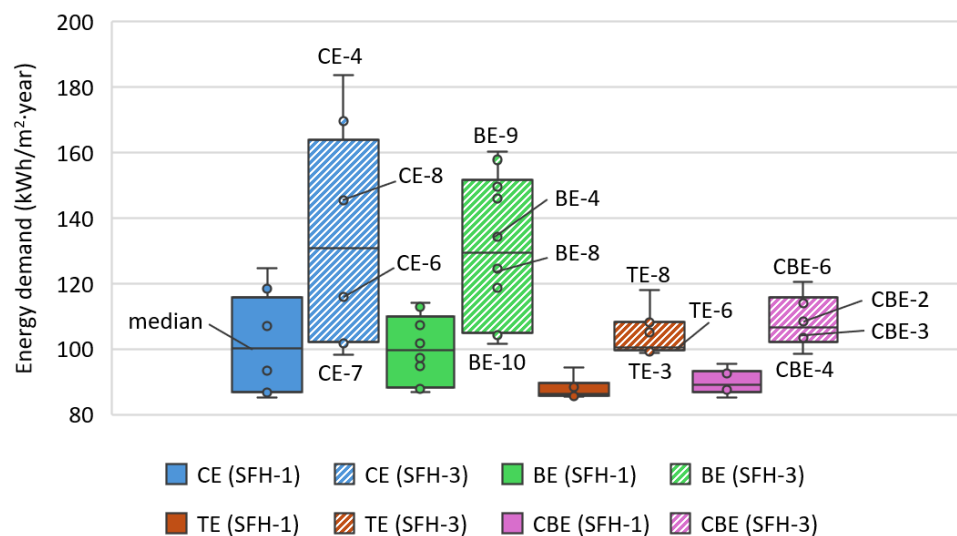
Energy demand (kWh/m²·year)

200
180
160
140
120
100
80

CE-4
CE-8
CE-6
CE-7
median
BE-9
BE-4
BE-8
BE-10
TE-8
TE-6
TE-3
CBE-6
CBE-2
CBE-3
CBE-4

CE (SFH-1) CE (SFH-3) BE (SFH-1) BE (SFH-3)
TE (SFH-1) TE (SFH-3) CBE (SFH-1) CBE (SFH-3)